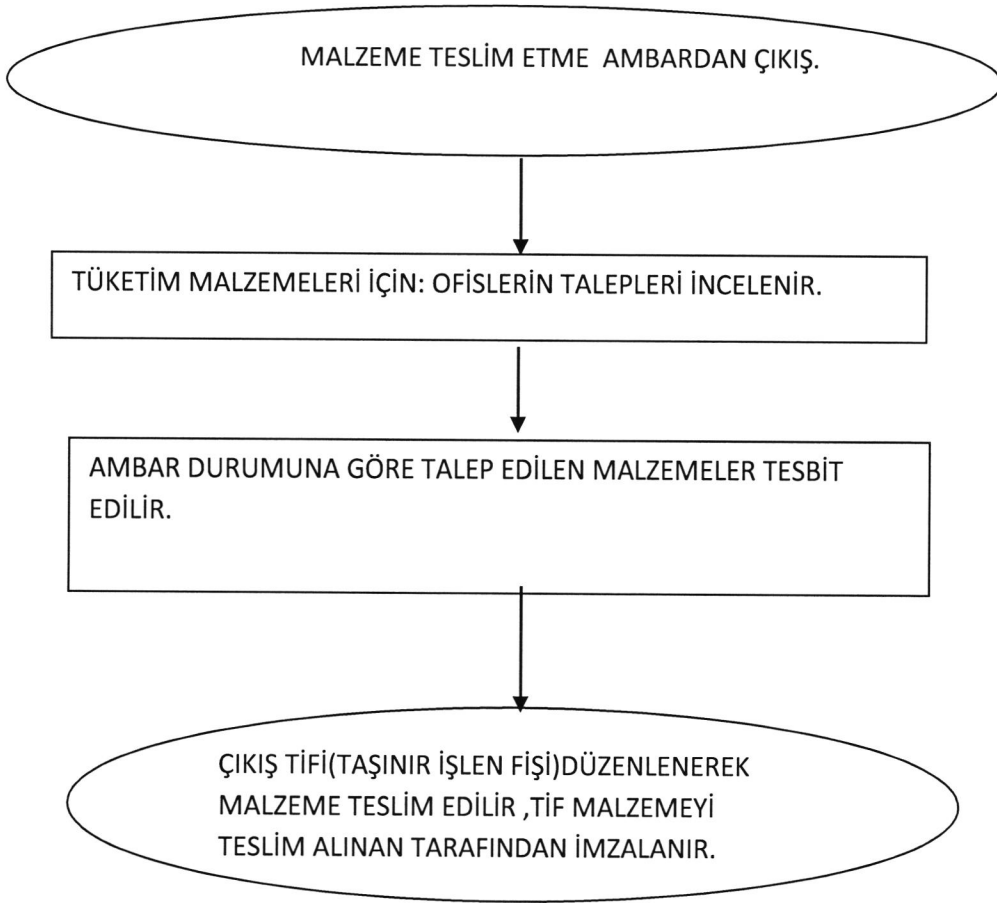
MALZEME TESLİM ETME AMBARDAN ÇIKIŞ.

TÜKETİM MALZEMELERİ İÇİN: OFISLERIN TALEPLERİ İNCELENİR.

AMBAR DURUMUNA GÖRE TALEP EDİLEN MALZEMELER TESBİT EDİLİR.

ÇIKIŞ TİFİ(TAŞINIR İŞLEN FİŞİ)DÜZENLENEREK MALZEME TESLİM EDİLİR ,TİF MALZEMEYİ TESLİM ALINAN TARAFINDAN İMZALANIR.